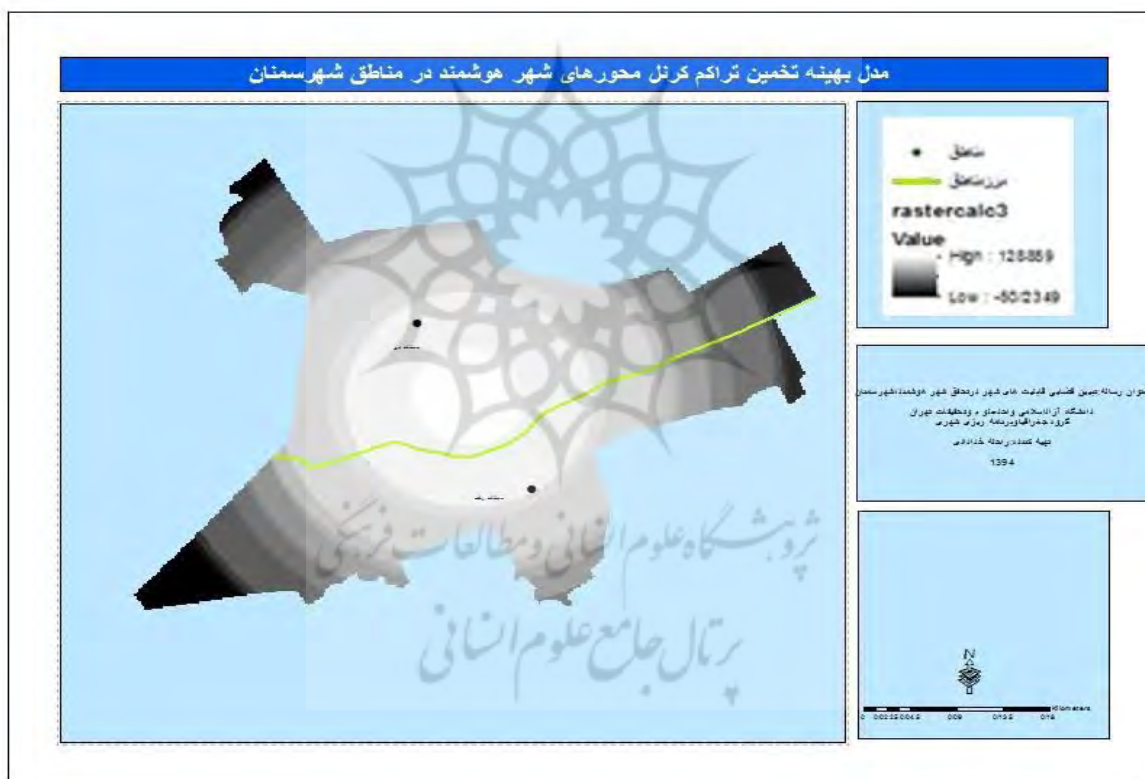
مدل بهینه تخمین تراکم کرنل محورهای شهر هوشمند در مناطق شهرسمنان

مناطق
مرزمناطق
rastercalc3
Value
High : 128859
Low : -802349

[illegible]

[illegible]

1394

پژوهشگاه علوم انسانی و مطالعات فرهنگی
پرتال جامع علوم انسانی

N

0 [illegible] Kilometers